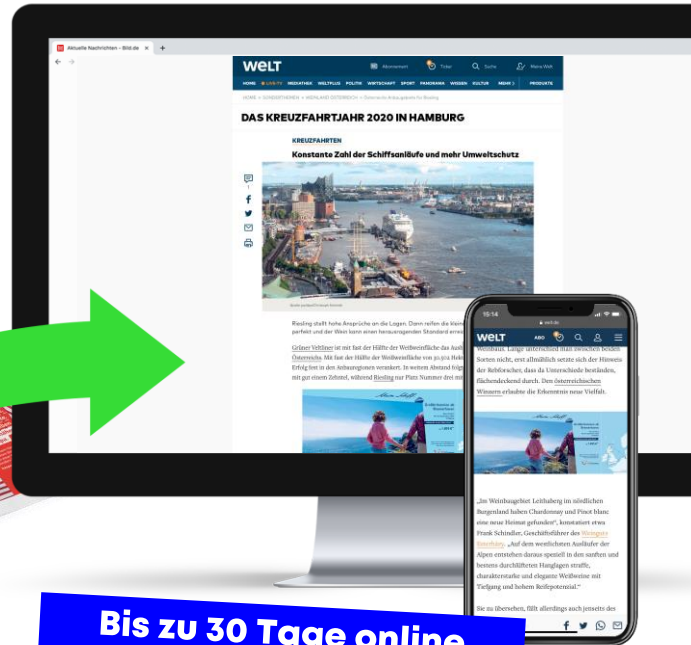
Aktuelle Nachrichten – Bild.de ×

WELT

Abonnement  Ticker  Suche  Mein WELT

HOME  LIVE TV  MEDIATHEK  WELTPLUS  POLITIK  WIRTSCHAFT  SPORT  PANORAMA  WISSEN  KULTUR  MEHR  PRODUKTE

DAS KREUZFAHRTJAHR 2020 IN HAMBURG

KREUZFAHRTEN

Konstante Zahl der Schiffsanläufe und mehr Umweltschutz

Riesling stellt hohe Ansprüche an die Lagen. Dann reifen die Weine perfekt und der Wein kann einen herausragenden Standard erreichen.

Grüner Veltliner ist mit fast der Hälfte der Weißweinfläche das Aushängeschild Österreichs. Mit fast der Hälfte der Weißweinfläche von 30.504 Hektar ist der Erfolg fest in den Anbauregionen verankert. In weitem Abstand folgt Welschriesling mit gut einem Zehntel, während Riesling nur Platz Nummer drei mit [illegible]

15:14

WELT  ABO

Weinbau. Lange unterschied man zwischen beiden Sorten nicht, erst allmählich setzte sich der Hinweis der Rebforscher, dass da Unterschiede bestanden, flächendeckend durch. Den österreichischen Winzern erlaubte die Erkenntnis neue Vielfalt.

„Im Weinbaugebiet Leithaberg im nördlichen Burgenland haben Chardonnay und Pinot blanc eine neue Heimat gefunden", konstatiert etwa Frank Schindler, Geschäftsführer des Weingut Esterházy. „Auf dem westlichen Ausläufer der Alpen entstehen daraus speziell in den sanften und bestens durchlüfteten Hanglagen straffe, charaktervolle und elegante Weißweine mit Tiefgang und hohem Reifepotenzial."

Sie zu übersehen, fällt allerdings auch jenseits des

Bis zu 30 Tage online